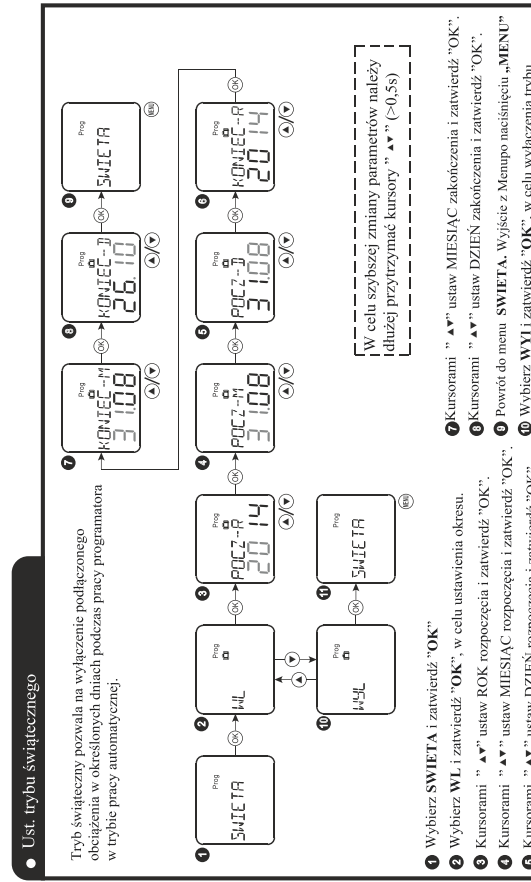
• Ust. trybu świątecznego

Tryb świąteczny pozwala na wyłączenie podłączonego obciążenia w określonych dniach podczas pracy programatora w trybie pracy automatycznej.

1 Prog SWIETA
OK
2 Prog WL
3 Prog POCZ-R 2014
OK
4 Prog POCZ-M 31.08
OK
5 Prog POCZ-D 31.08
OK
6 Prog KONIEC-R 2014
7 Prog KONIEC-M 31.08
OK
8 Prog KONIEC-D 26.10
OK
9 Prog SWIETA
MENU
10 Prog WYL
11 Prog SWIETA
MENU

W celu szybszej zmiany parametrów należy dłużej przytrzymać kursory " ▲▼" (>0,5s)

1 Wybierz SWIETA i zatwierdź "OK"
2 Wybierz WL i zatwierdź "OK", w celu ustawienia okresu.
3 Kursorami " ▲▼" ustaw ROK rozpoczęcia i zatwierdź "OK".
4 Kursorami " ▲▼" ustaw MIESIĄC rozpoczęcia i zatwierdź "OK".
5 Kursorami " ▲▼" ustaw DZIEŃ rozpoczęcia i zatwierdź "OK".
7 Kursorami " ▲▼" ustaw MIESIĄC zakończenia i zatwierdź "OK".
8 Kursorami " ▲▼" ustaw DZIEŃ zakończenia i zatwierdź "OK".
9 Powrót do menu SWIETA. Wyjście z Menu po naciśnięciu „MENU"
10 Wybierz WYL i zatwierdź "OK", w celu wyłączenia trybu